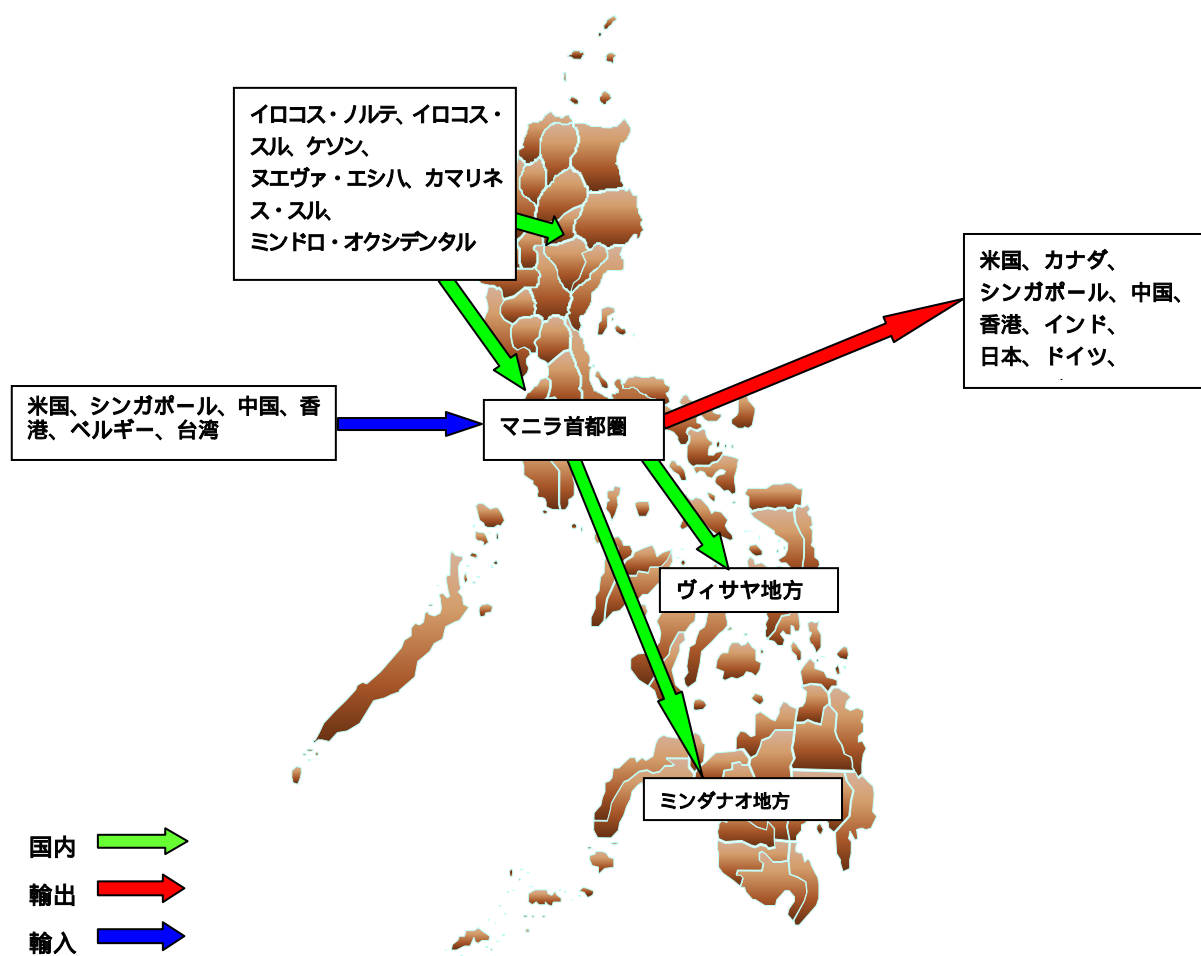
イロコス・ノルテ、イロコス・スル、ケソン、ヌエヴァ・エシハ、カマリネス・スル、ミンドロ・オクシデンタル

米国、カナダ、シンガポール、中国、香港、インド、日本、ドイツ、

米国、シンガポール、中国、香港、ベルギー、台湾

マニラ首都圏

ヴィサヤ地方

ミンダナオ地方

国内

輸出

輸入